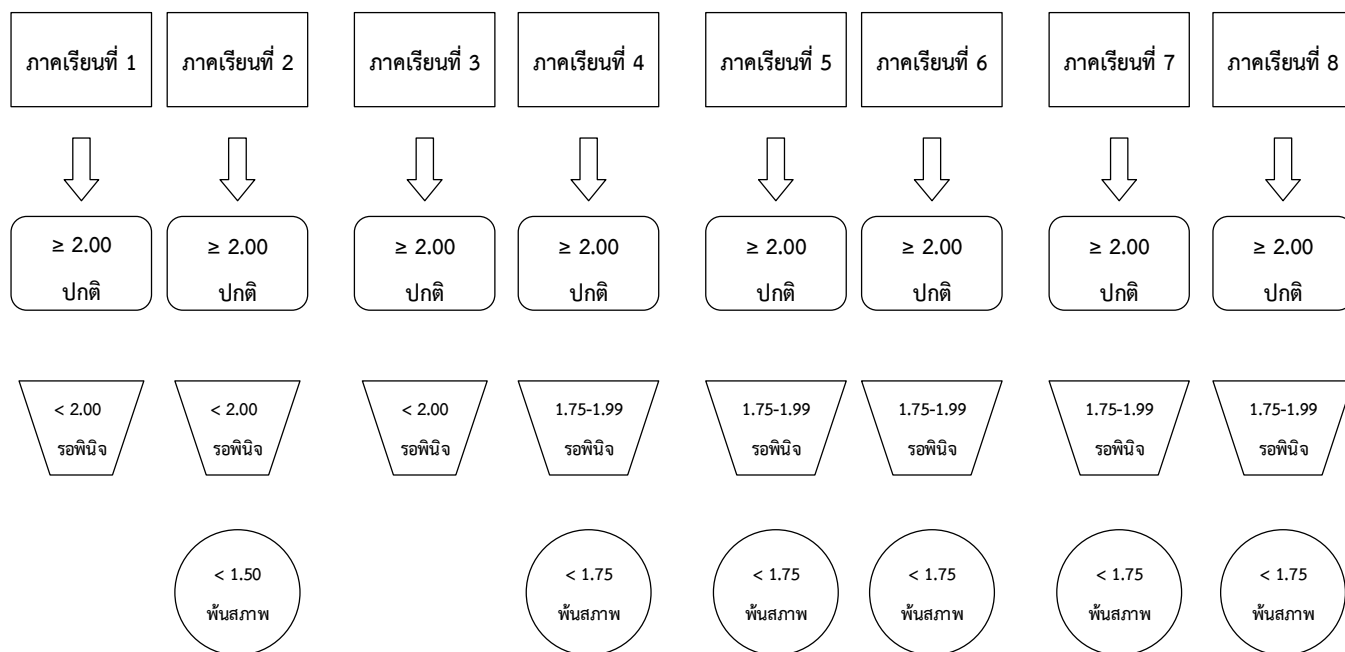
ภาคเรียนที่ 1

≥ 2.00
ปกติ

< 2.00
รอพินิจ

ภาคเรียนที่ 2

≥ 2.00
ปกติ

< 2.00
รอพินิจ

< 1.50
พ้นสภาพ

ภาคเรียนที่ 3

≥ 2.00
ปกติ

< 2.00
รอพินิจ

ภาคเรียนที่ 4

≥ 2.00
ปกติ

1.75-1.99
รอพินิจ

< 1.75
พ้นสภาพ

ภาคเรียนที่ 5

≥ 2.00
ปกติ

1.75-1.99
รอพินิจ

< 1.75
พ้นสภาพ

ภาคเรียนที่ 6

≥ 2.00
ปกติ

1.75-1.99
รอพินิจ

< 1.75
พ้นสภาพ

ภาคเรียนที่ 7

≥ 2.00
ปกติ

1.75-1.99
รอพินิจ

< 1.75
พ้นสภาพ

ภาคเรียนที่ 8

≥ 2.00
ปกติ

1.75-1.99
รอพินิจ

< 1.75
พ้นสภาพ